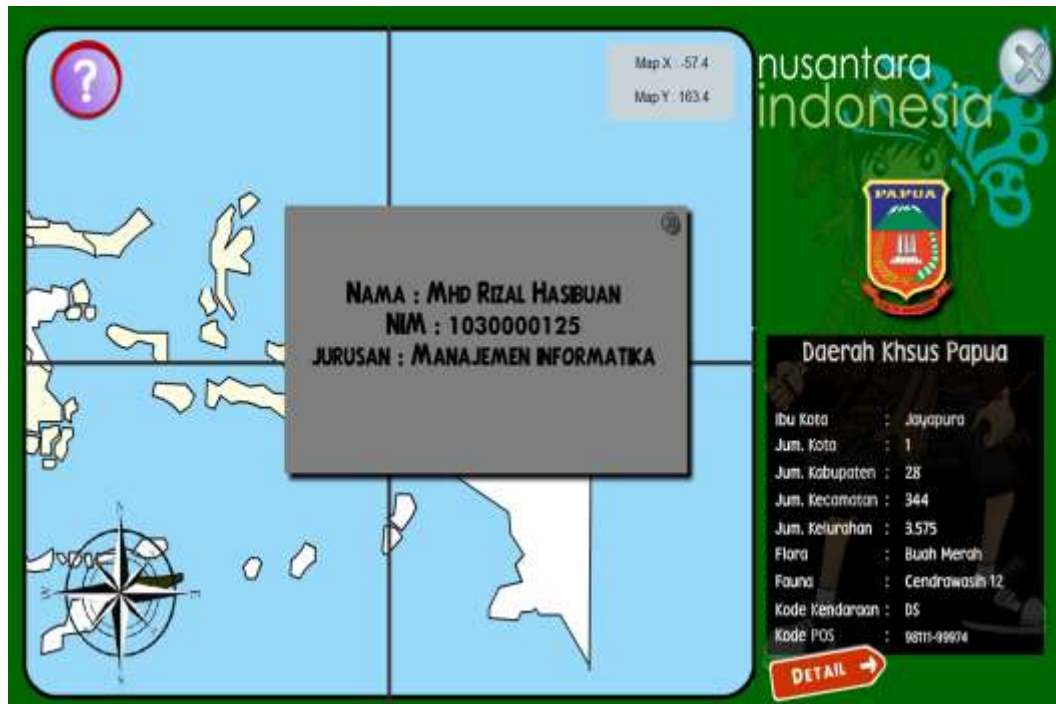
?

Map X : -57.4
Map Y : 163.4

nusantara
indonesia

PAPUA

NAMA : MHD RIZAL HASIBUAN
NIM : 1030000125
JURUSAN : MANAJEMEN INFORMATIKA

Daerah Khsus Papua

| | | |
|---|---|---|
| Ibu Kota | : | Jayapura |
| Jum. Kota | : | 1 |
| Jum. Kabupaten | : | 28 |
| Jum. Kecamatan | : | 344 |
| Jum. Kelurahan | : | 3.575 |
| Flora | : | Buah Merah |
| Fauna | : | Cendrawasih 12 |
| Kode Kendaraan | : | DS |
| Kode POS | : | 98111-99974 |

DETAIL